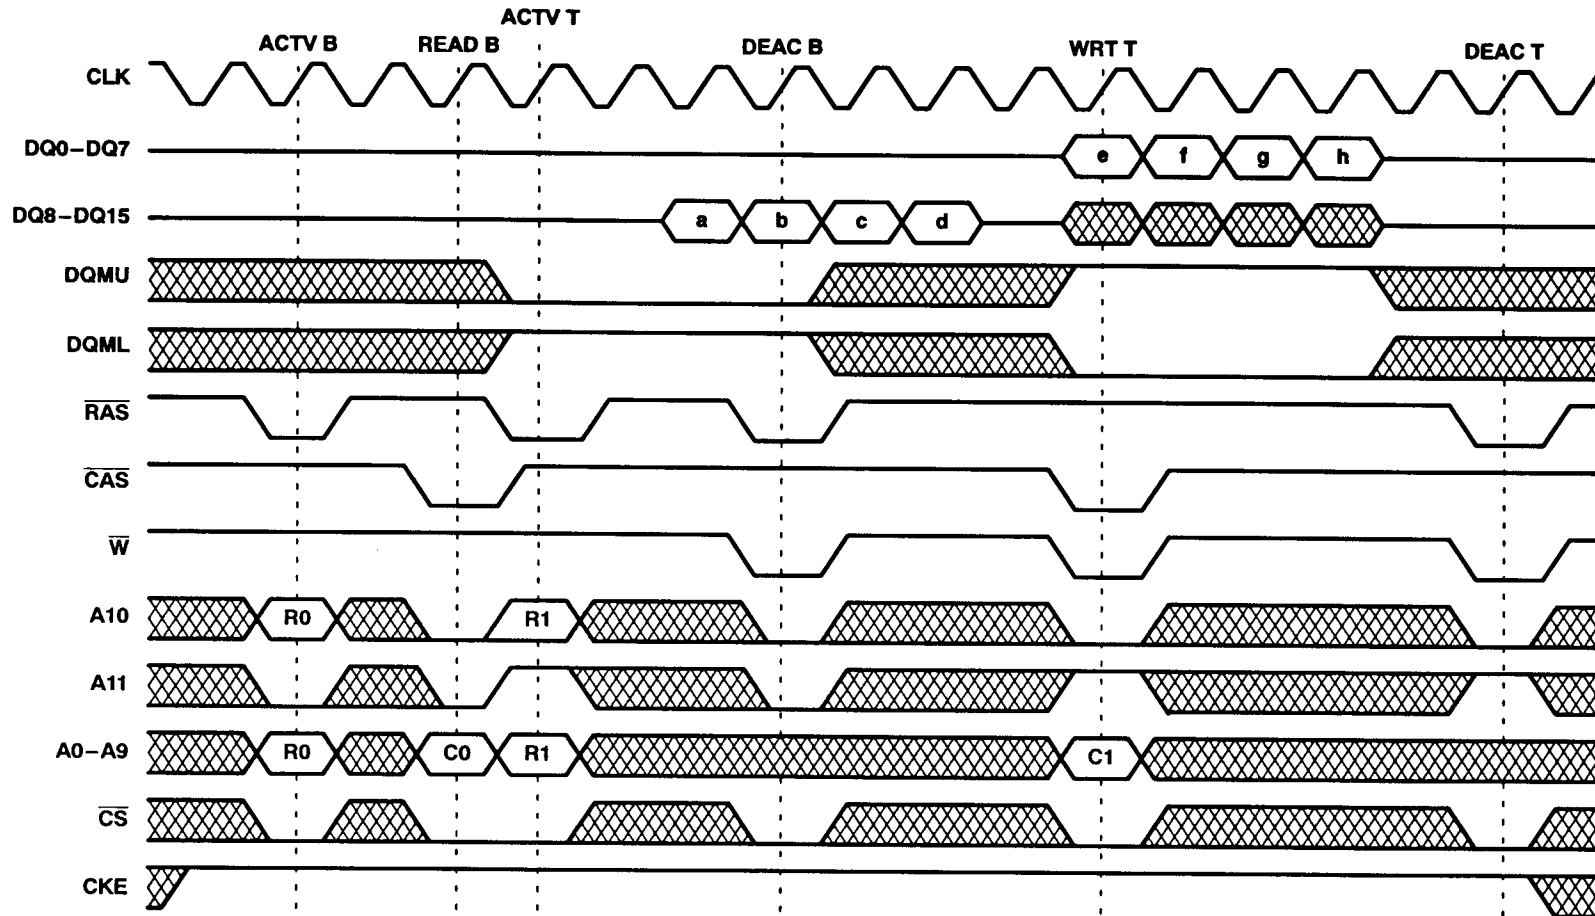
ACTV B READ B ACTV T DEAC B WRT T DEAC T

CLK

DQ0–DQ7 e f g h

DQ8–DQ15 a b c d

DQMU

DQML

$\overline{RAS}$

$\overline{CAS}$

$\overline{W}$

A10 R0 R1

A11

A0–A9 R0 C0 R1 C1

$\overline{CS}$

CKE